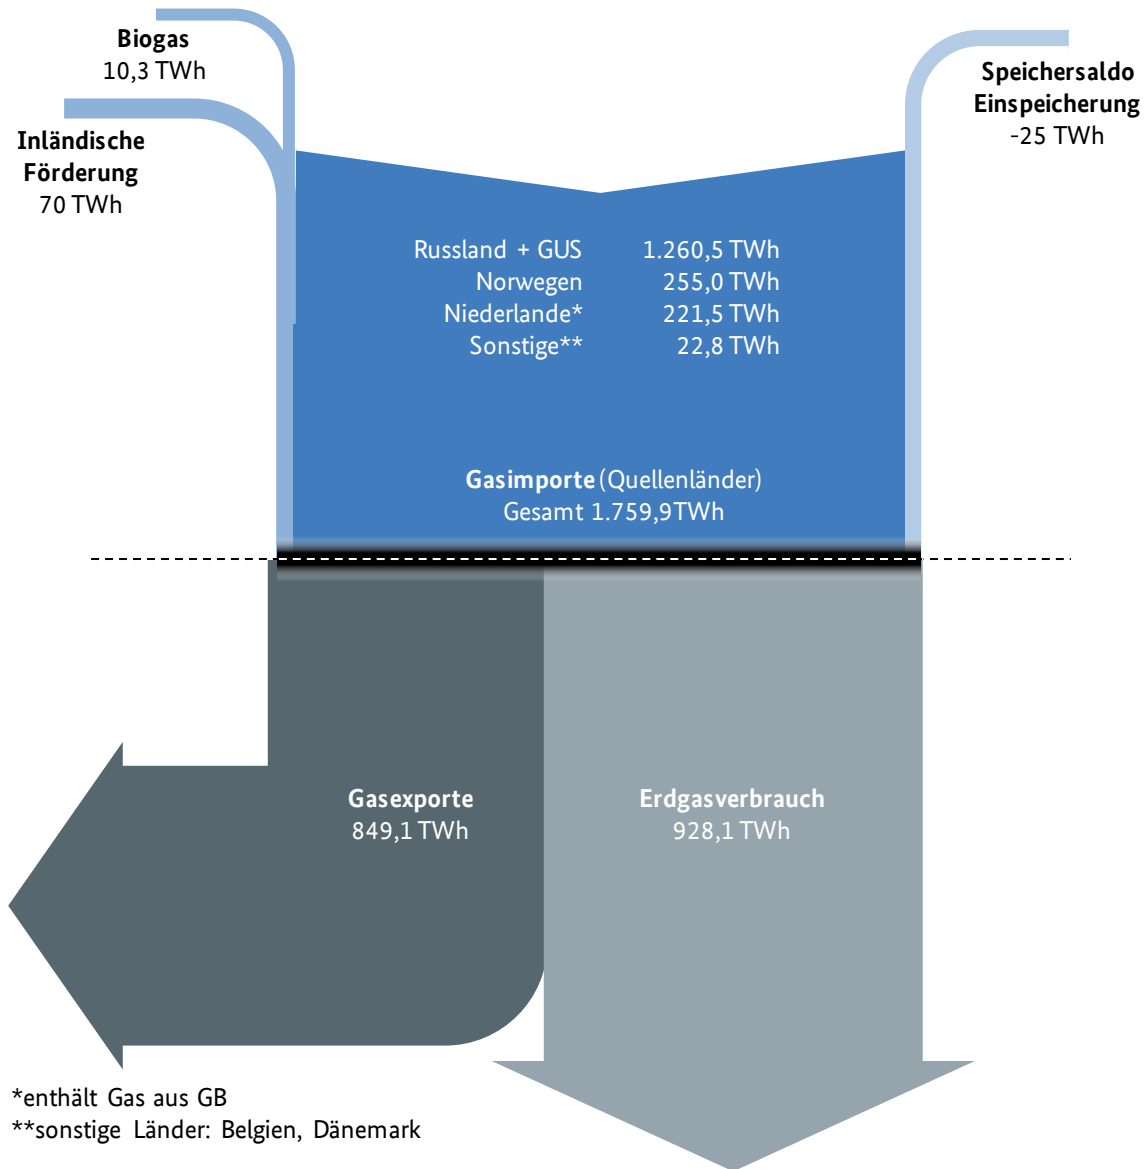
Biogas
10,3 TWh

Inländische Förderung
70 TWh

Speichersaldo Einspeicherung
-25 TWh

| | |
|---|---|
| Russland + GUS | 1.260,5 TWh |
| Norwegen | 255,0 TWh |
| Niederlande* | 221,5 TWh |
| Sonstige** | 22,8 TWh |

Gasimporte (Quellenländer)
Gesamt 1.759,9TWh

Gasexporte
849,1 TWh

Erdgasverbrauch
928,1 TWh

*enthält Gas aus GB
**sonstige Länder: Belgien, Dänemark